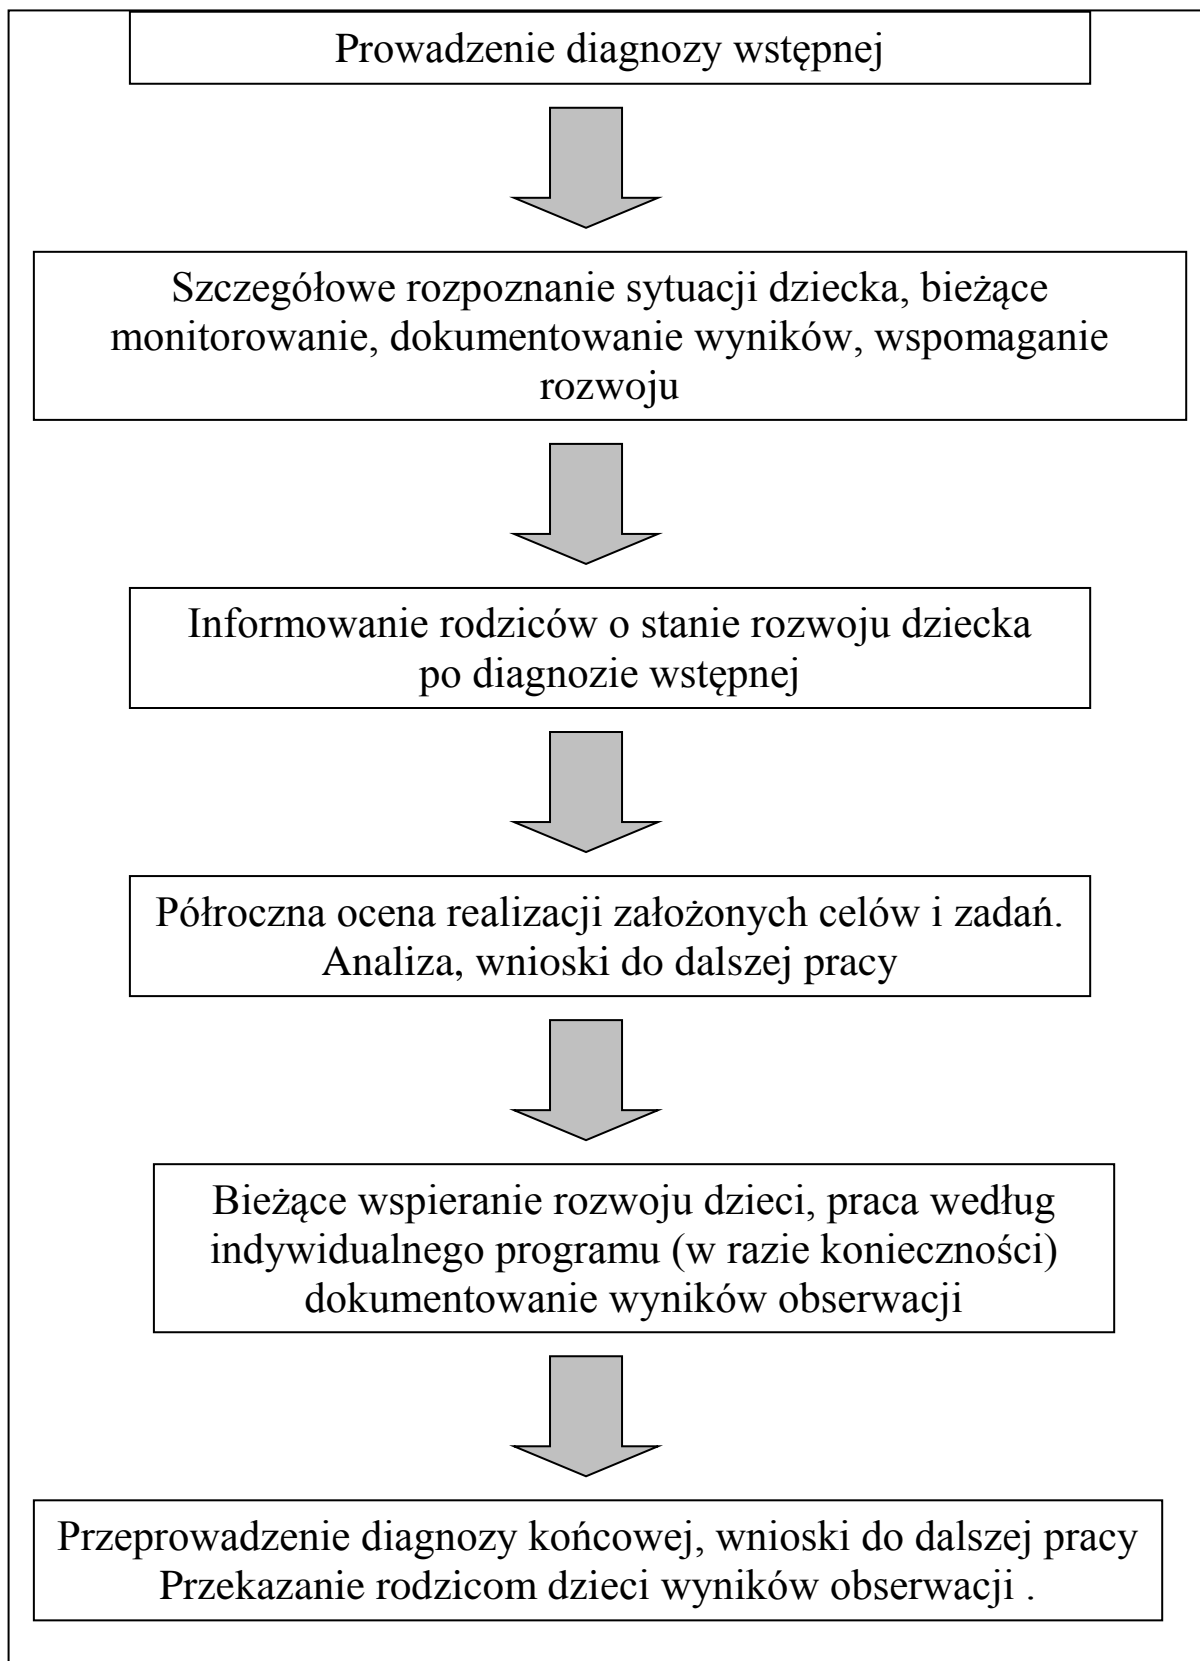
Prowadzenie diagnozy wstępnej

Szczegółowe rozpoznanie sytuacji dziecka, bieżące monitorowanie, dokumentowanie wyników, wspomaganie rozwoju

Informowanie rodziców o stanie rozwoju dziecka po diagnozie wstępnej

Półroczna ocena realizacji założonych celów i zadań. Analiza, wnioski do dalszej pracy

Bieżące wspieranie rozwoju dzieci, praca według indywidualnego programu (w razie konieczności) dokumentowanie wyników obserwacji

Przeprowadzenie diagnozy końcowej, wnioski do dalszej pracy
Przekazanie rodzicom dzieci wyników obserwacji .